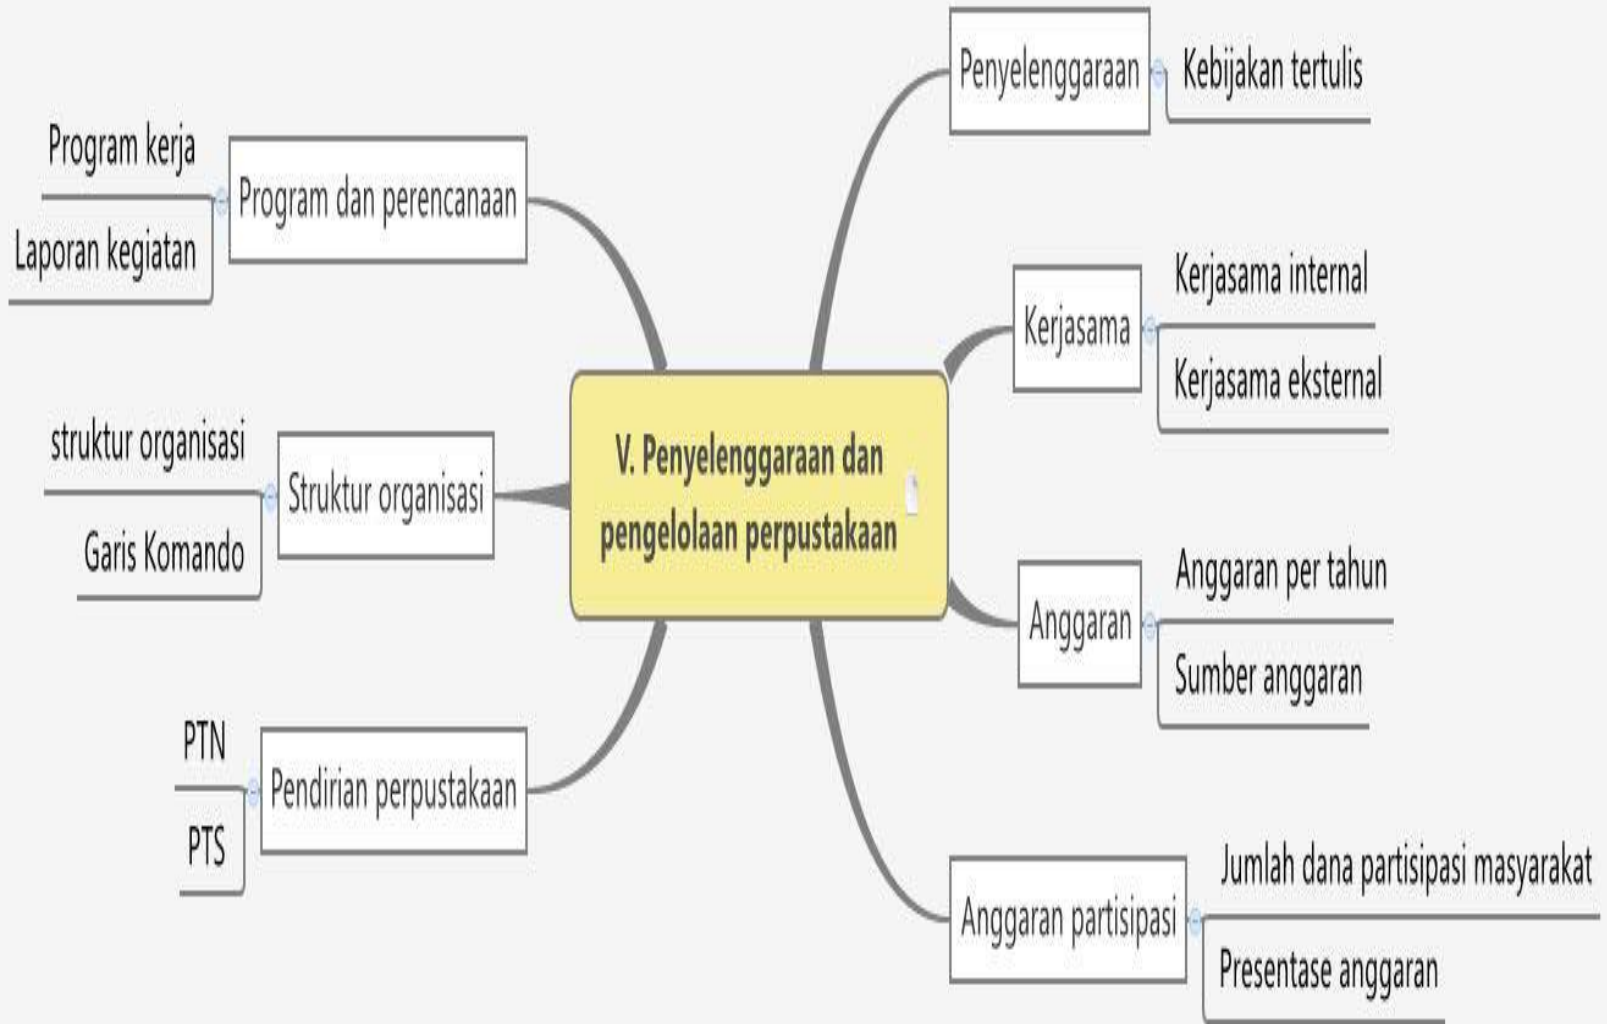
V. Penyelenggaraan dan pengelolaan perpustakaan

Program dan perencanaan
Program kerja
Laporan kegiatan

Struktur organisasi
struktur organisasi
Garis Komando

Pendirian perpustakaan
PTN
PTS

Penyelenggaraan
Kebijakan tertulis

Kerjasama
Kerjasama internal
Kerjasama eksternal

Anggaran
Anggaran per tahun
Sumber anggaran

Anggaran partisipasi
Jumlah dana partisipasi masyarakat
Presentase anggaran